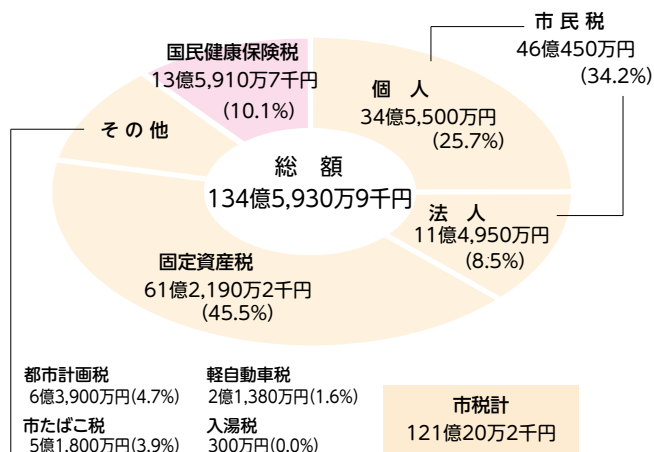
市民税
46億450万円
(34.2%)

国民健康保険税
13億5,910万7千円
(10.1%)

個　人
34億5,500万円
(25.7%)

その他

総　額
134億5,930万9千円

法　人
11億4,950万円
(8.5%)

固定資産税
61億2,190万2千円
(45.5%)

都市計画税
6億3,900万円(4.7%)

軽自動車税
2億1,380万円(1.6%)

市たばこ税
5億1,800万円(3.9%)

入湯税
300万円(0.0%)

市税計
121億20万2千円